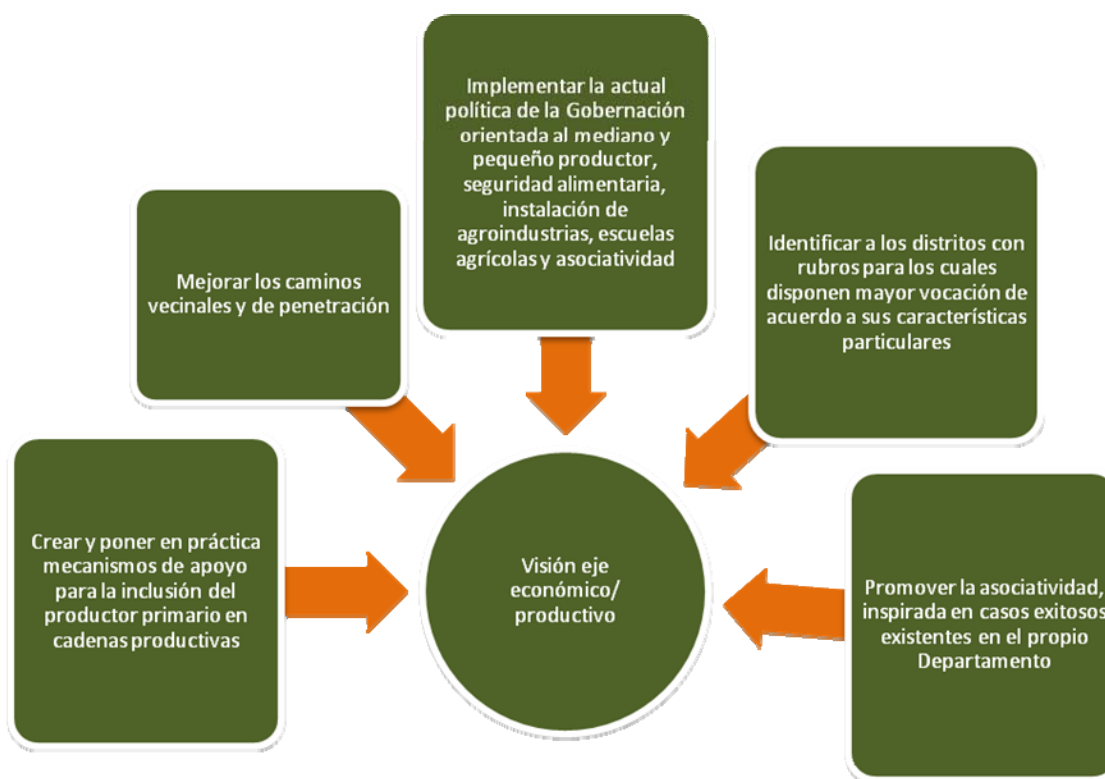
Implementar la actual política de la Gobernación orientada al mediano y pequeño productor, seguridad alimentaria, instalación de agroindustrias, escuelas agrícolas y asociatividad

Mejorar los caminos vecinales y de penetración

Identificar a los distritos con rubros para los cuales disponen mayor vocación de acuerdo a sus características particulares

Crear y poner en práctica mecanismos de apoyo para la inclusión del productor primario en cadenas productivas

Visión eje económico/ productivo

Promover la asociatividad, inspirada en casos exitosos existentes en el propio Departamento